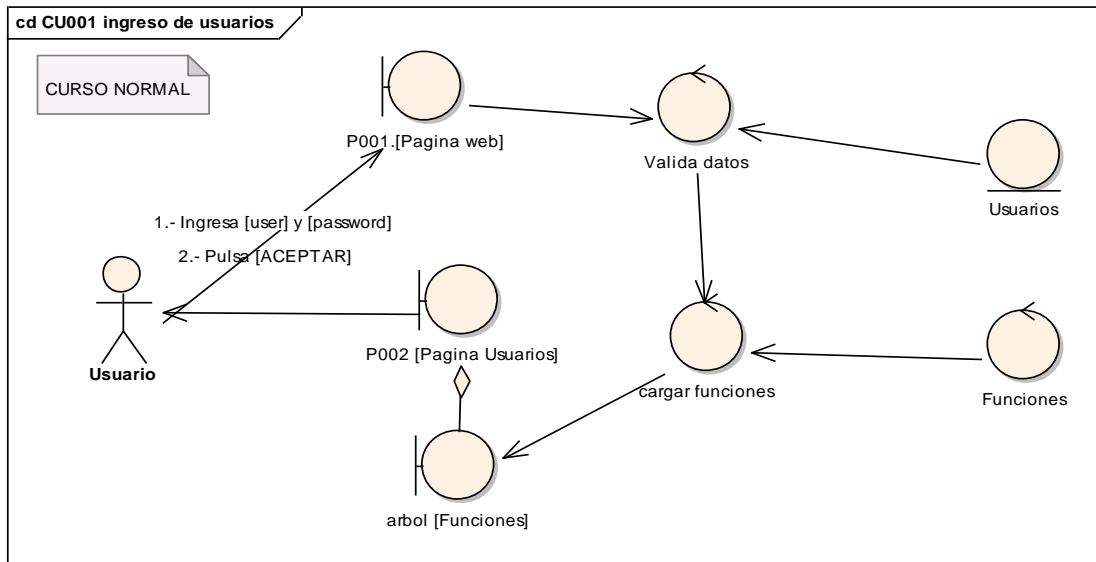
cd CU001 ingreso de usuarios

CURSO NORMAL

P001.[Pagina web]

Valida datos

Usuarios

1.- Ingresa [user] y [password]

2.- Pulsa [ACEPTAR]

Usuario

P002 [Pagina Usuarios]

cargar funciones

Funciones

arbol [Funciones]